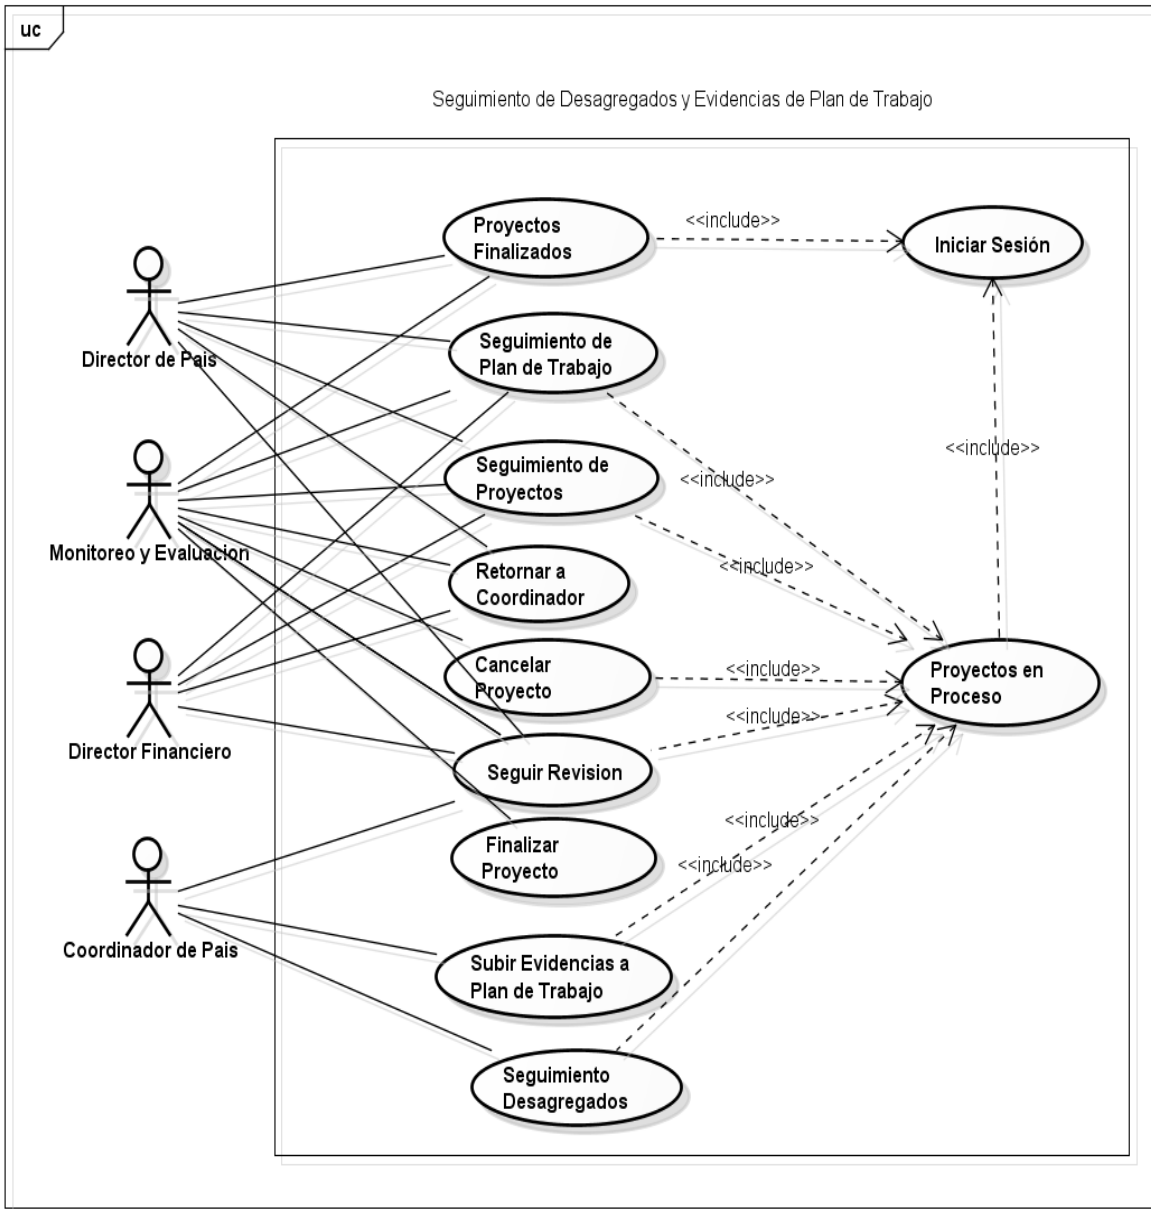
uc

Seguimiento de Desagregados y Evidencias de Plan de Trabajo

Director de Pais

Monitoreo y Evaluacion

Director Financiero

Coordinador de Pais

Proyectos Finalizados

Seguimiento de Plan de Trabajo

Seguimiento de Proyectos

Retornar a Coordinador

Cancelar Proyecto

Seguir Revision

Finalizar Proyecto

Subir Evidencias a Plan de Trabajo

Seguimiento Desagregados

Iniciar Sesión

Proyectos en Proceso

<<include>>

<<include>>

<<include>>

<<include>>

<<include>>

<<include>>

<<include>>

<<include>>

<<include>>